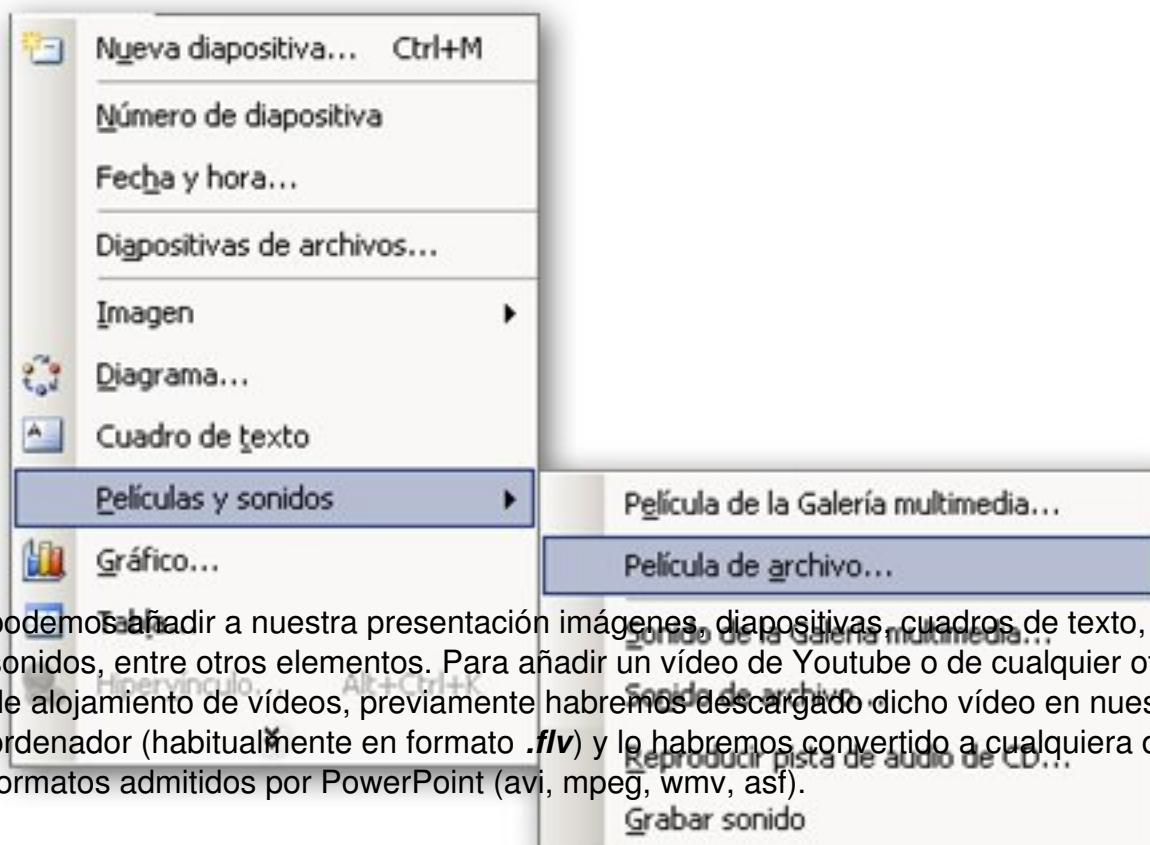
Nueva diapositiva... Ctrl+M

Número de diapositiva

Fecha y hora...

Diapositivas de archivos...

Imagen

Diagrama...

Cuadro de texto

Películas y sonidos

Gráfico...

Tabla...

Hipervínculo... Alt+Ctrl+K

Película de la Galería multimedia...

Película de archivo...

Sonido de la Galería multimedia...

Sonido de archivo...

Reproducir pista de audio de CD...

Grabar sonido

podemos añadir a nuestra presentación imágenes, diapositivas, cuadros de texto, sonidos, entre otros elementos. Para añadir un vídeo de Youtube o de cualquier ot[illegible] de alojamiento de vídeos, previamente habremos descargado dicho vídeo en nues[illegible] ordenador (habitualmente en formato *.flv*) y lo habremos convertido a cualquiera d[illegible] formatos admitidos por PowerPoint (avi, mpeg, wmv, asf).